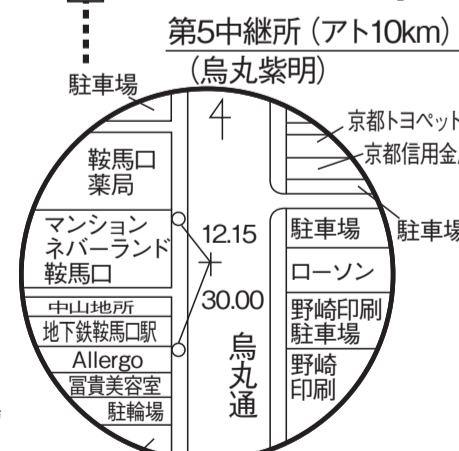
第5中継所（アト10km）
（烏丸紫明）

駐車場

京都トヨペット

京都信用金

鞍馬口
薬局

マンション
ネバーランド
鞍馬口

12.15

30.00

駐車場

駐車場

ローソン

中山地所

地下鉄鞍馬口駅

Allergo

冨貴美容室

駐輪場

野崎印刷
駐車場

烏丸通

野崎
印刷